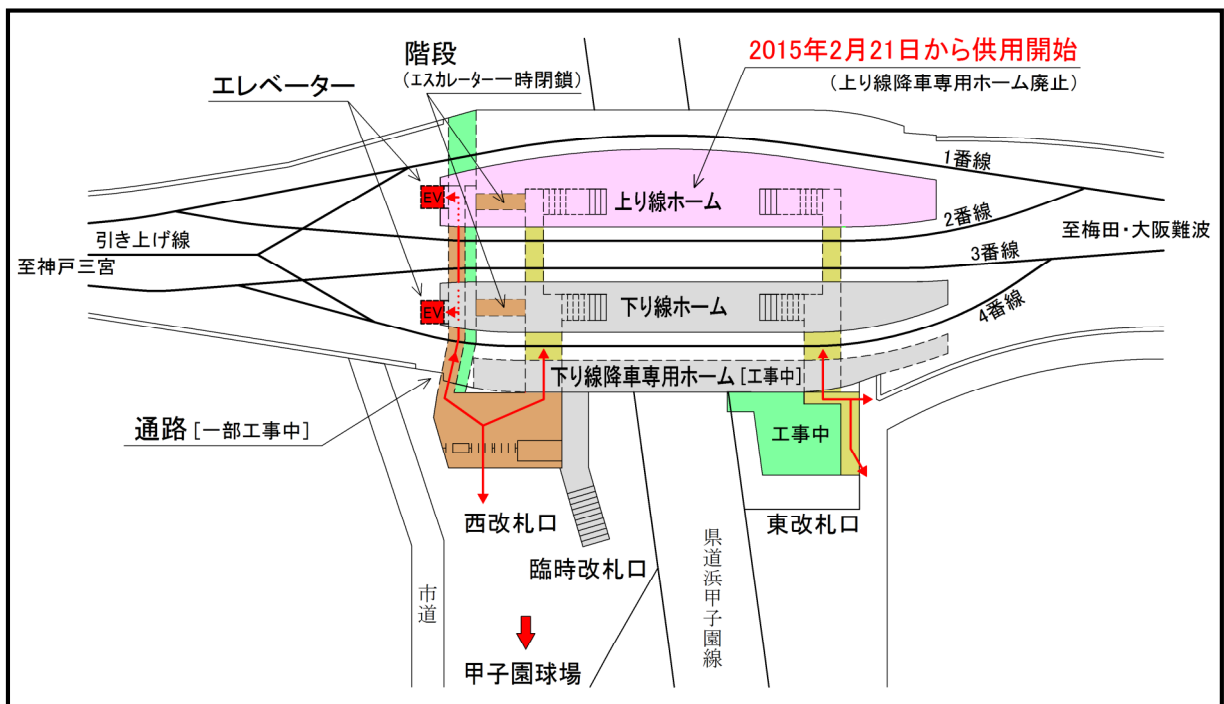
階段
（エスカレーター一時閉鎖）

エレベーター

2015年2月21日から供用開始
（上り線降車専用ホーム廃止）

1番線
EV
上り線ホーム
2番線
至梅田・大阪難波
引き上げ線
3番線
至神戸三宮
EV
下り線ホーム
4番線
下り線降車専用ホーム［工事中］

通路［一部工事中］

工事中
西改札口
東改札口
臨時改札口
県道浜甲子園線
市道
甲子園球場